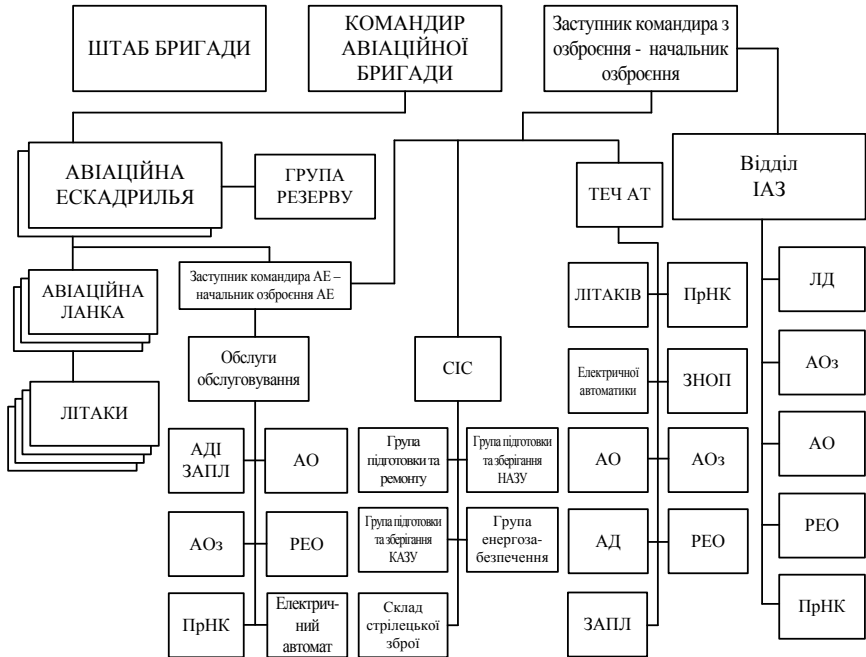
ШТАБ БРИГАДИ

КОМАНДИР АВІАЦІЙНОЇ БРИГАДИ

Заступник командира з озброєння - начальник озброєння

АВІАЦІЙНА ЕСКАДРИЛЬЯ

ГРУПА РЕЗЕРВУ

Відділ ІАЗ

ТЕЧ АТ

АВІАЦІЙНА ЛАНКА

Заступник командира АЕ – начальник озброєння АЕ

ЛІТАКІВ

ПрНК

ЛД

ЛІТАКИ

Обслуги обслуговування

СІС

Електричної автоматики

ЗНОП

АОз

АДІ ЗАПЛ

АО

Група підготовки та ремонту

Група підготовки та зберігання НАЗУ

АО

АОз

АО

АОз

РЕО

Група підготовки та зберігання КАЗУ

Група енергоза-безпечення

АД

РЕО

РЕО

ПрНК

Електрич-ний автомат

Склад стрілецької зброї

ЗАПЛ

ПрНК